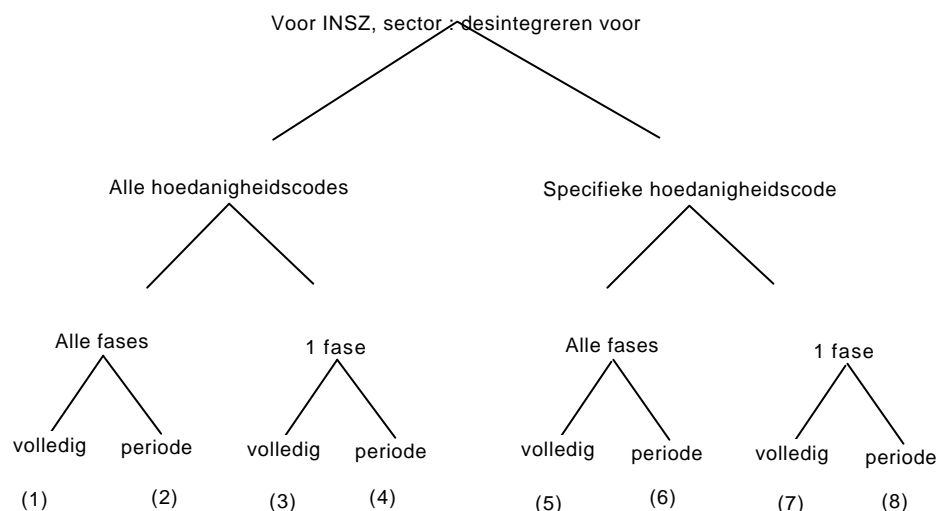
Voor INSZ, sector : desintegreren voor

Alle hoedanigheidscodes

Specifieke hoedanigheidscode

Alle fases

1 fase

Alle fases

1 fase

volledig

periode

volledig

periode

volledig

periode

volledig

periode

(1)

(2)

(3)

(4)

(5)

(6)

(7)

(8)